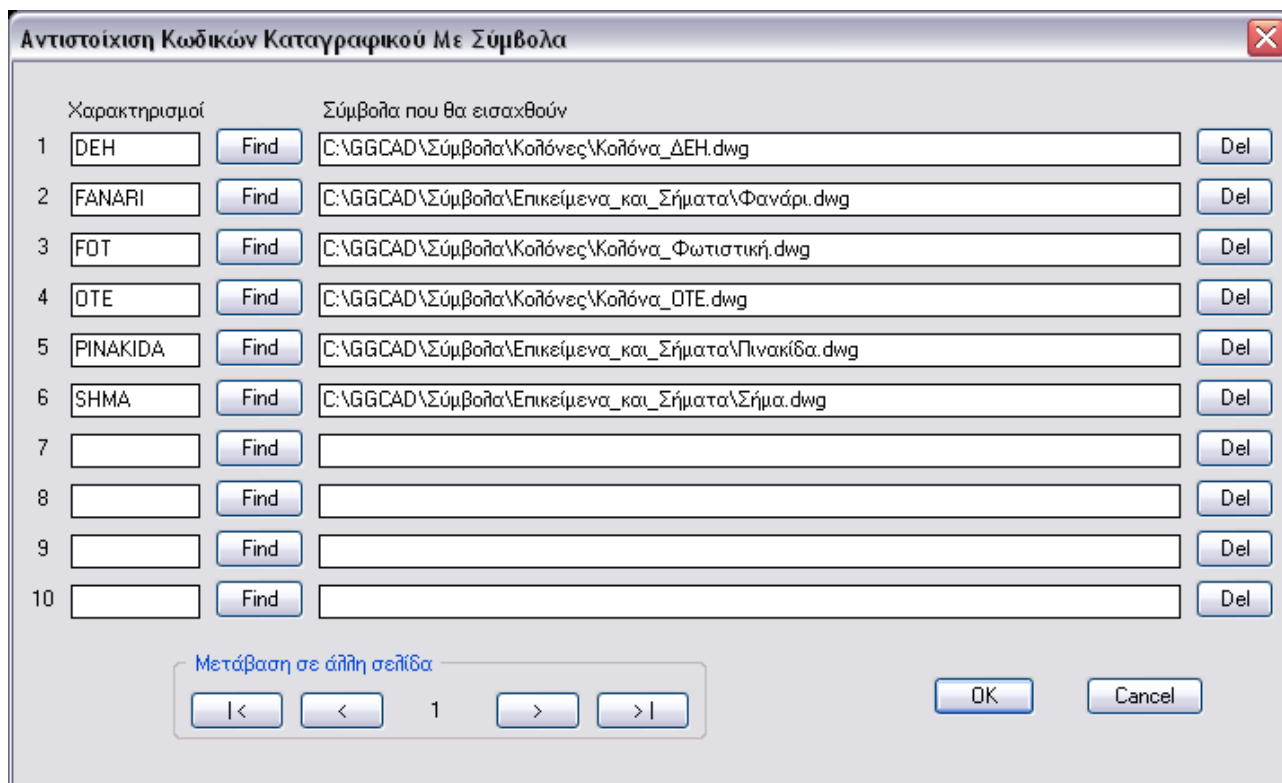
Αντιστοίχιση Κωδικών Καταγραφικού Με Σύμβολα

Χαρακτηρισμοί

Σύμβολα που θα εισαχθούν

1 DEH Find C:\GGCAD\Σύμβολα\Κολόνες\Κολόνα_ΔΕΗ.dwg Del

2 FANARI Find C:\GGCAD\Σύμβολα\Επικείμενα_και_Σήματα\Φανάρι.dwg Del

3 FOT Find C:\GGCAD\Σύμβολα\Κολόνες\Κολόνα_Φωτιστική.dwg Del

4 OTE Find C:\GGCAD\Σύμβολα\Κολόνες\Κολόνα_ΟΤΕ.dwg Del

5 PINAKIDA Find C:\GGCAD\Σύμβολα\Επικείμενα_και_Σήματα\Πινακίδα.dwg Del

6 SHMA Find C:\GGCAD\Σύμβολα\Επικείμενα_και_Σήματα\Σήμα.dwg Del

7 Find Del

8 Find Del

9 Find Del

10 Find Del

Μετάβαση σε άλλη σελίδα

|< < 1 > >|

OK Cancel